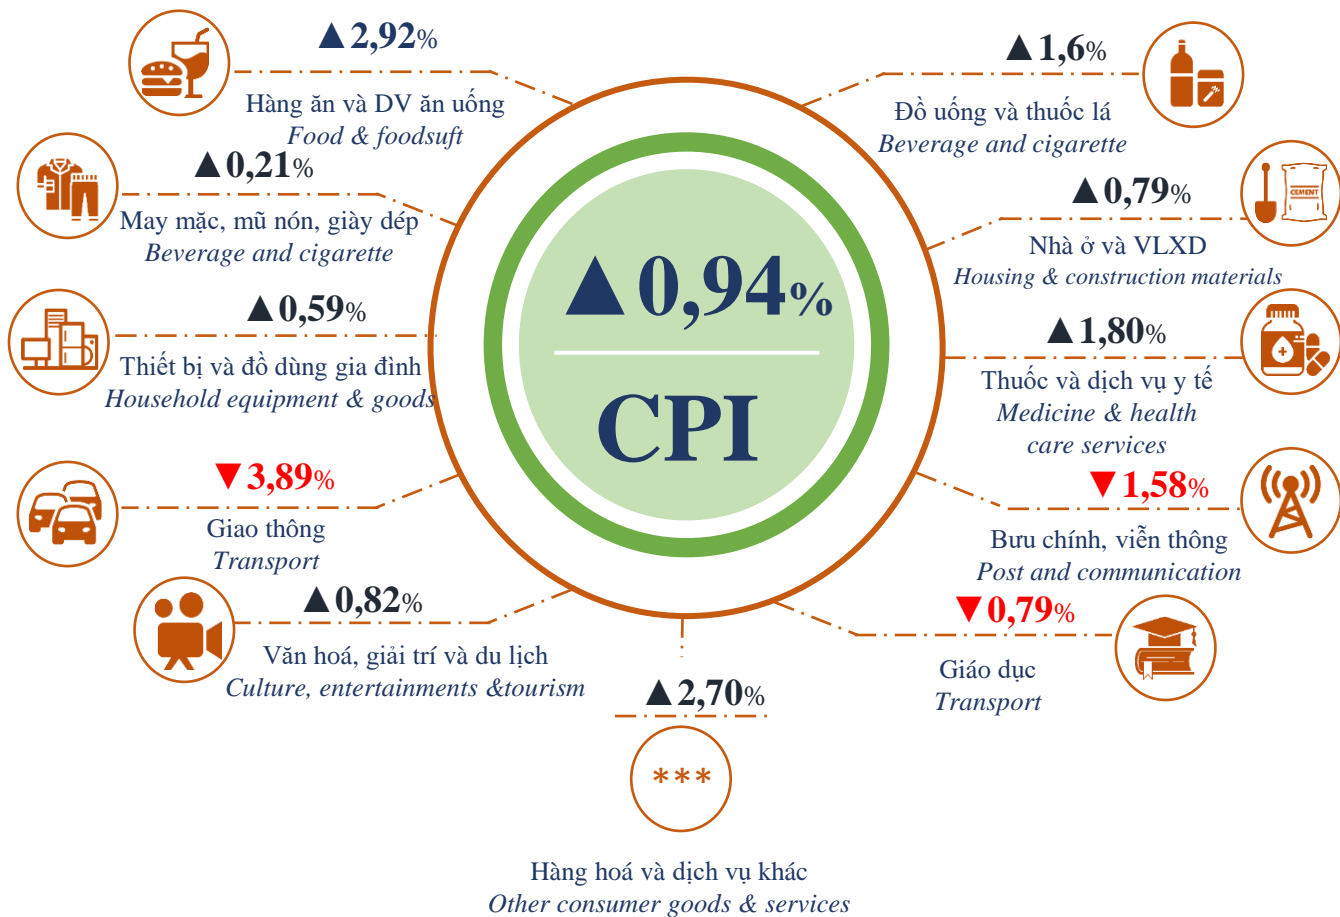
▲0,94%

CPI

▲2,92%
Hàng ăn và DV ăn uống
Food & foodsuft

▲1,6%
Đồ uống và thuốc lá
Beverage and cigarette

▲0,21%
May mặc, mũ nón, giày dép
Beverage and cigarette

▲0,79%
CEMENT
Nhà ở và VLXD
Housing & construction materials

▲0,59%
Thiết bị và đồ dùng gia đình
Household equipment & goods

▲1,80%
Thuốc và dịch vụ y tế
Medicine & health care services

▼3,89%
Giao thông
Transport

▼1,58%
Bưu chính, viễn thông
Post and communication

▲0,82%
Văn hoá, giải trí và du lịch
Culture, entertainments &tourism

▼0,79%
Giáo dục
Transport

▲2,70%
***
Hàng hoá và dịch vụ khác
Other consumer goods & services